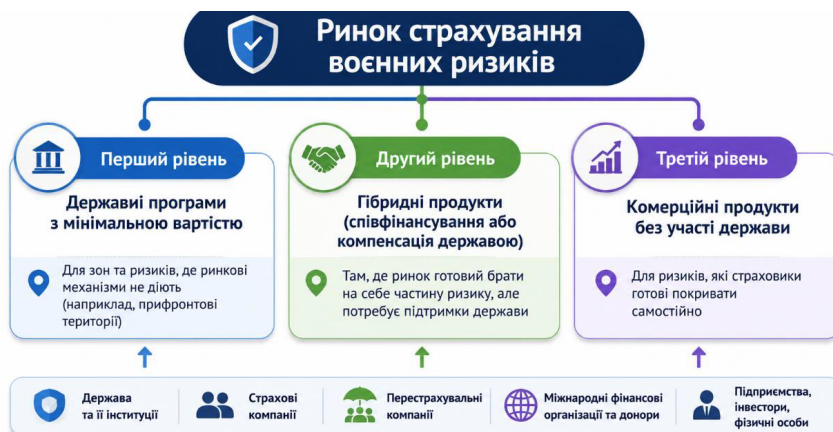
Ринок страхування воєнних ризиків

Перший рівень

Державні програми з мінімальною вартістю

Для зон та ризиків, де ринкові механізми не діють (наприклад, прифронтові території)

Другий рівень

Гібридні продукти (співфінансування або компенсація державою)

Там, де ринок готовий брати на себе частину ризику, але потребує підтримки держави

Третій рівень

Комерційні продукти без участі держави

Для ризиків, які страховики готові покривати самостійно

Держава та її інституції

Страхові компанії

Перестрахувальні компанії

Міжнародні фінансові організації та донори

Підприємства, інвестори, фізичні особи